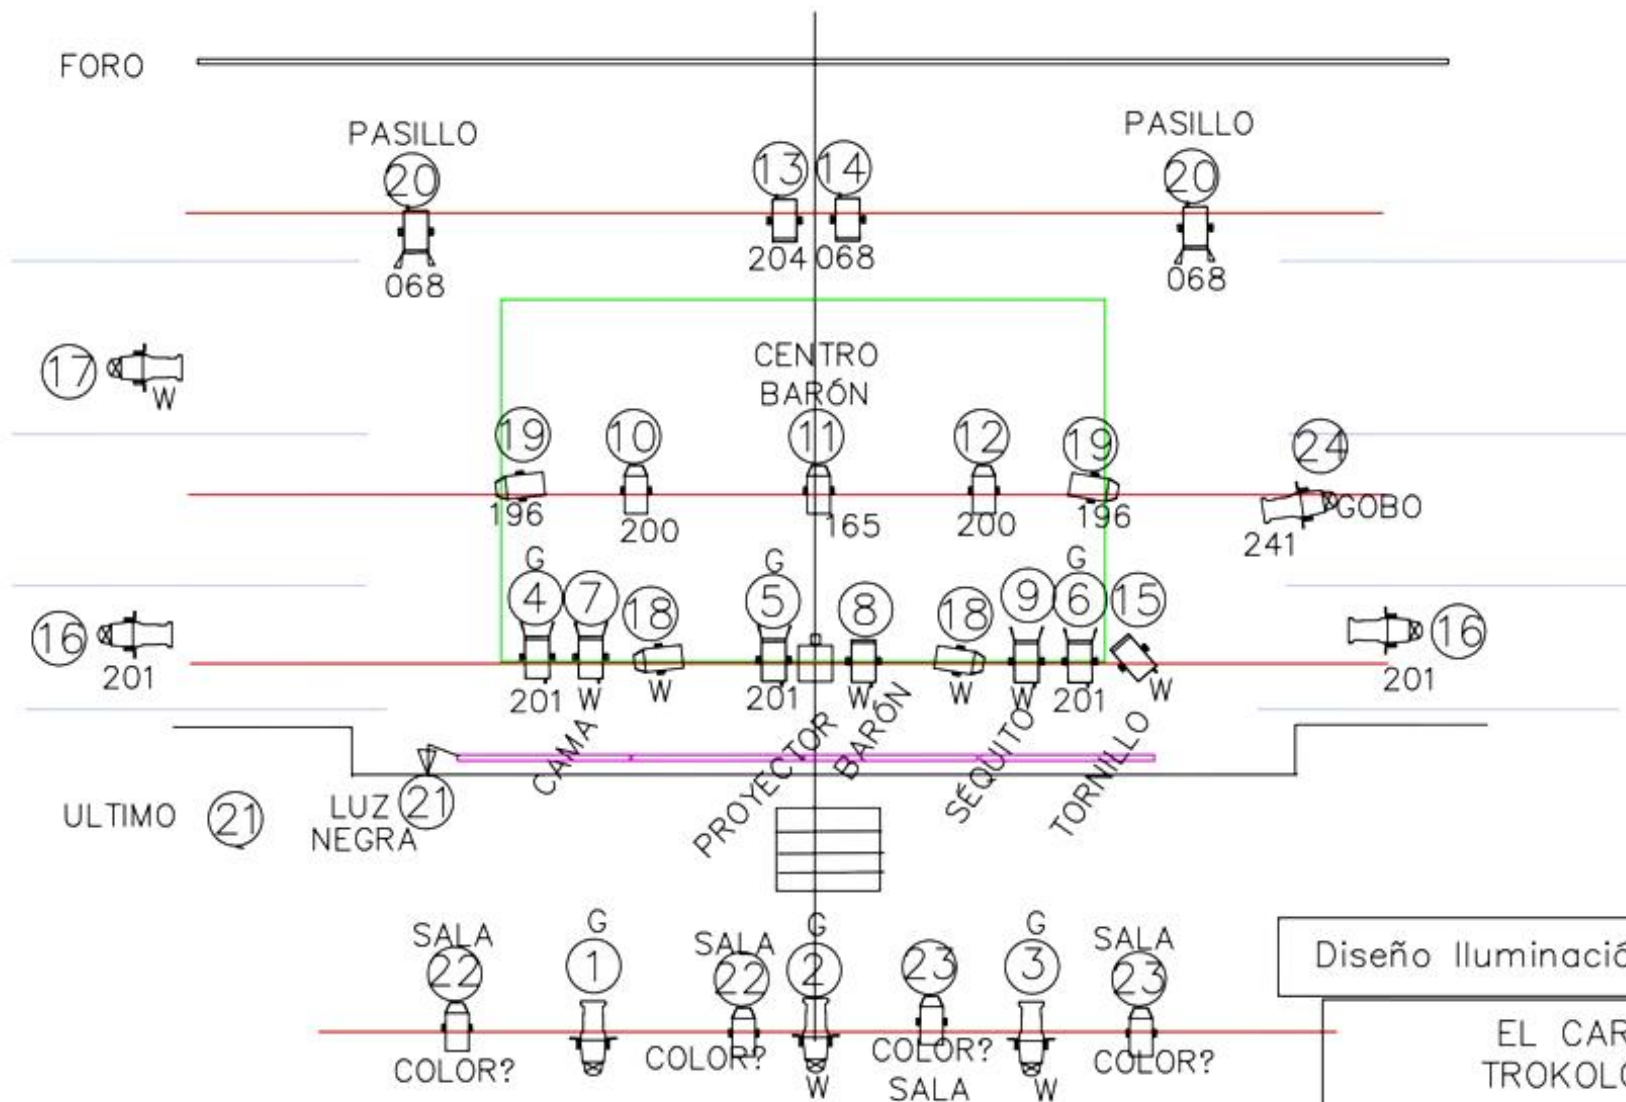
FORO

PASILLO
20
068

13 14
204 068

PASILLO
20
068

17
W

CENTRO
BARÓN

19
196

10
200

11
165

12
200

19
196

24
GOBO
241

16
201

G
4
201

7
W

18
W

G
5
201

8
W

18
W

9
W

G
6
201

15
W

16
201

CAMA
PROYECTOR
BARÓN
SÉQUITO
TORNILLO

ULTIMO 21

LUZ NEGRA 21

SALA
22
COLOR?

G
1

SALA
22
COLOR?

G
2
W

23
COLOR?
SALA

G
3
W

SALA
23
COLOR?

Diseño Iluminació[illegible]

EL CAR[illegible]
TROKOL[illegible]